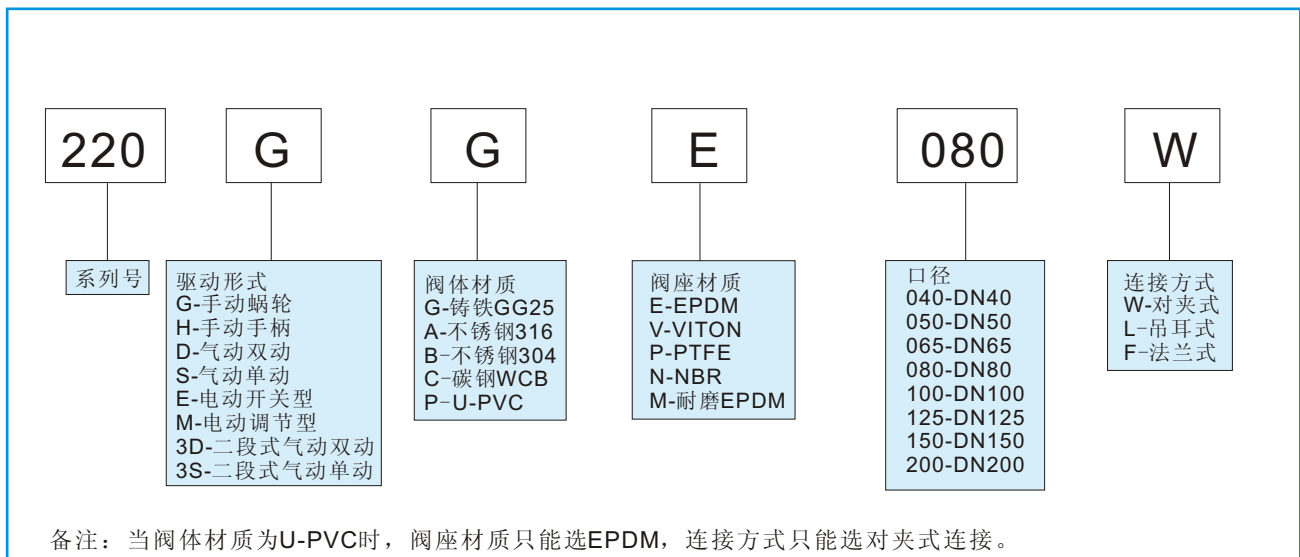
220

G

G

E

080

W

系列号

驱动形式
G-手动蜗轮
H-手动手柄
D-气动双动
S-气动单动
E-电动开关型
M-电动调节型
3D-二段式气动双动
3S-二段式气动单动

阀体材质
G-铸铁GG25
A-不锈钢316
B-不锈钢304
C-碳钢WCB
P-U-PVC

阀座材质
E-EPDM
V-VITON
P-PTFE
N-NBR
M-耐磨EPDM

口径
040-DN40
050-DN50
065-DN65
080-DN80
100-DN100
125-DN125
150-DN150
200-DN200

连接方式
W-对夹式
L-吊耳式
F-法兰式

备注：当阀体材质为U-PVC时，阀座材质只能选EPDM，连接方式只能选对夹式连接。